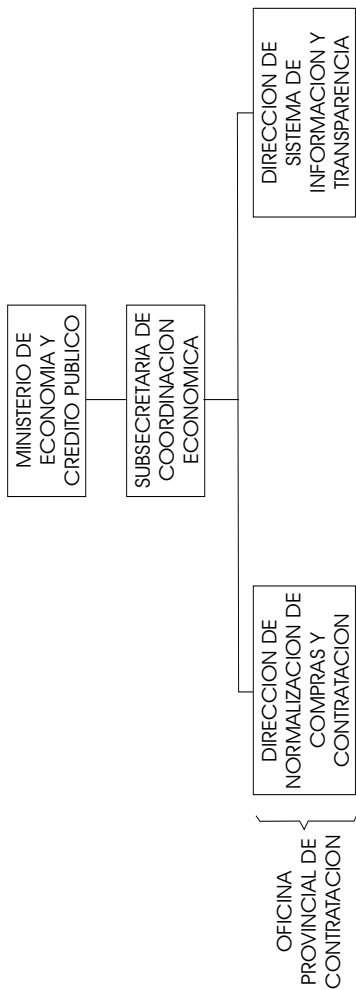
MINISTERIO DE ECONOMIA Y CREDITO PUBLICO

SUBSECRETARIA DE COORDINACION ECONOMICA

DIRECCION DE NORMALIZACION DE COMPRAS Y CONTRATACION

DIRECCION DE SISTEMA DE INFORMACION Y TRANSPARENCIA

OFICINA PROVINCIAL DE CONTRATACION